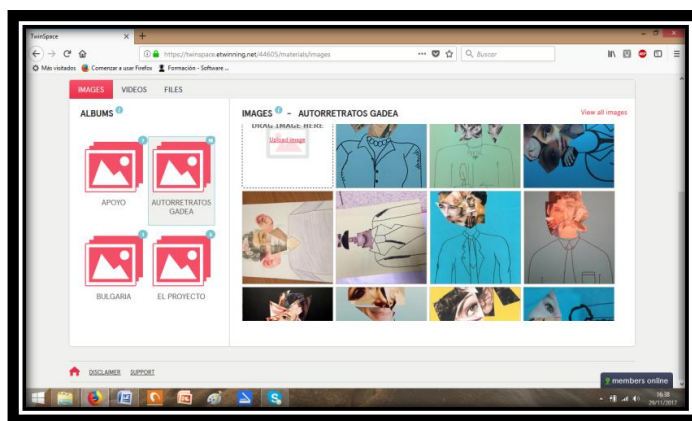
TwinSpace

https://twinspace.etwinning.net/44605/materials/images

Buscar

Más visitados  Comenzar a usar Firefox  Formación - Software ...

IMAGES  VIDEOS  FILES

ALBUMS

IMAGES - AUTORRETRATOS GADEA

View all images

DRAG IMAGE HERE

Upload image

APOYO

AUTORRETRATOS GADEA

BULGARIA

EL PROYECTO

DISCLAIMER  SUPPORT

members online

16:38
29/11/2017